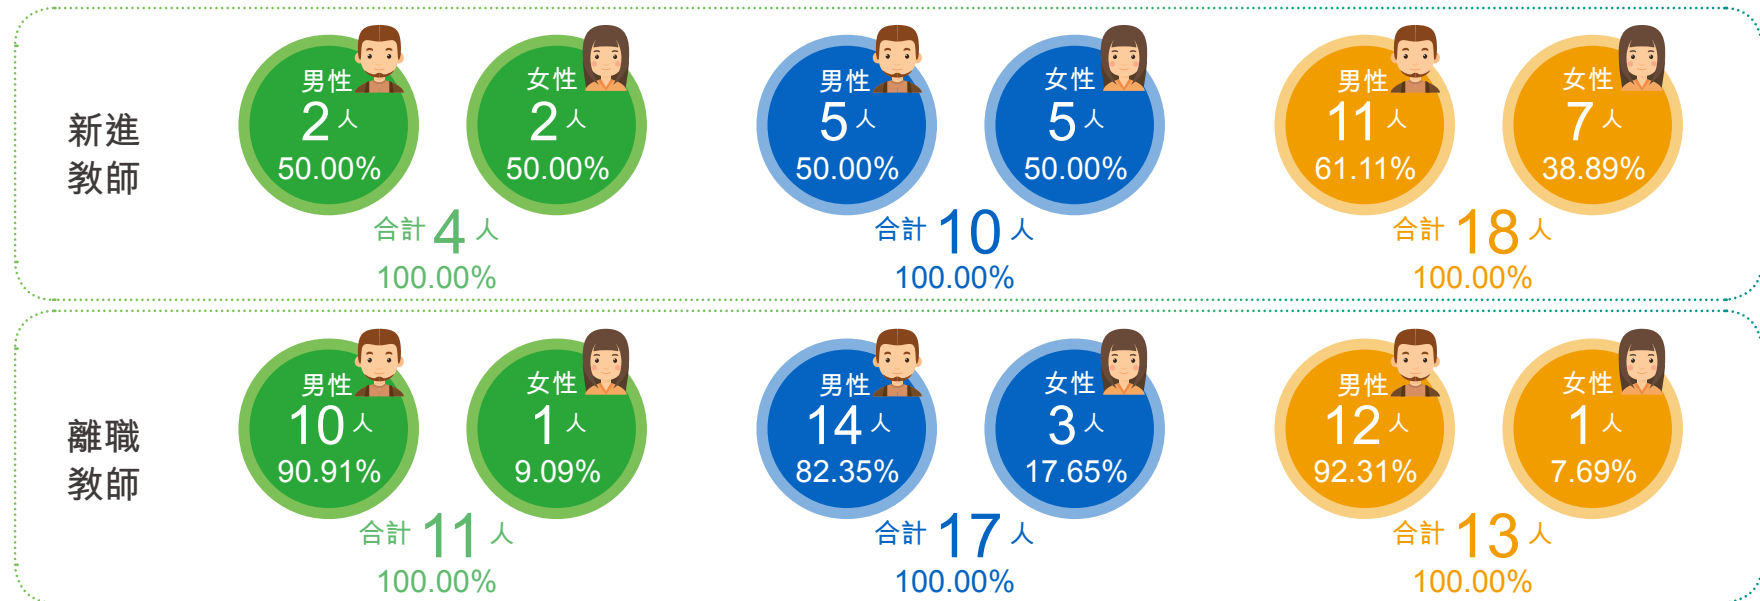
新進教師

男性
2人
50.00%

女性
2人
50.00%

合計 4 人
100.00%

男性
5人
50.00%

女性
5人
50.00%

合計 10 人
100.00%

男性
11人
61.11%

女性
7人
38.89%

合計 18 人
100.00%

離職教師

男性
10人
90.91%

女性
1人
9.09%

合計 11 人
100.00%

男性
14人
82.35%

女性
3人
17.65%

合計 17 人
100.00%

男性
12人
92.31%

女性
1人
7.69%

合計 13 人
100.00%